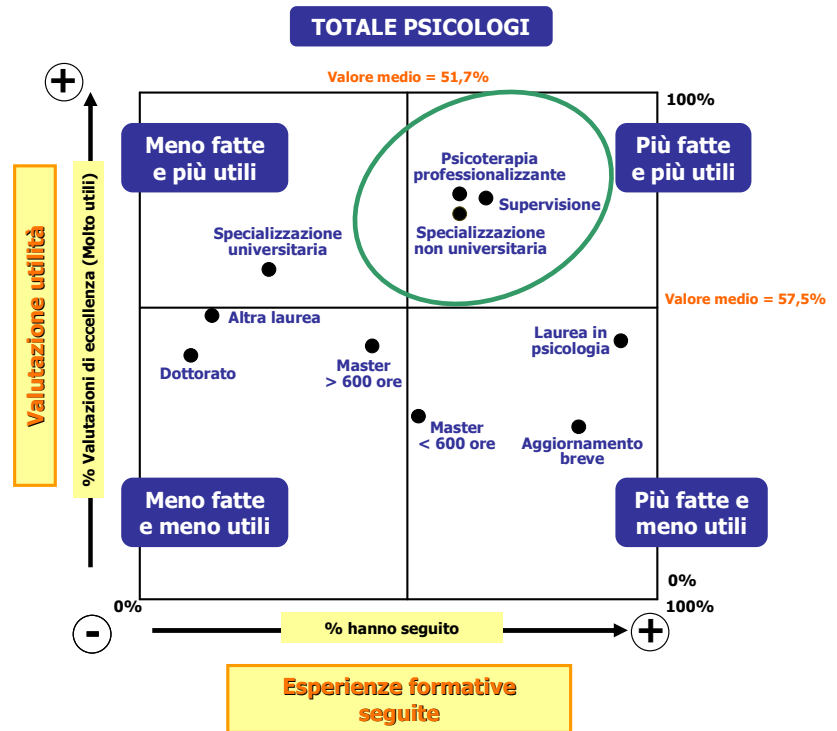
TOTALE PSICOLOGI

Valore medio = 51,7%

+

100%

Valutazione utilità

% Valutazioni di eccellenza (Molto utili)

Meno fatte e più utili

Più fatte e più utili

Psicoterapia professionalizzante

Supervisione

Specializzazione non universitaria

Specializzazione universitaria

Valore medio = 57,5%

Altra laurea

Laurea in psicologia

Dottorato

Master > 600 ore

Master < 600 ore

Aggiornamento breve

Meno fatte e meno utili

Più fatte e meno utili

0%

0%

100%

-

% hanno seguito

+

Esperienze formative seguite